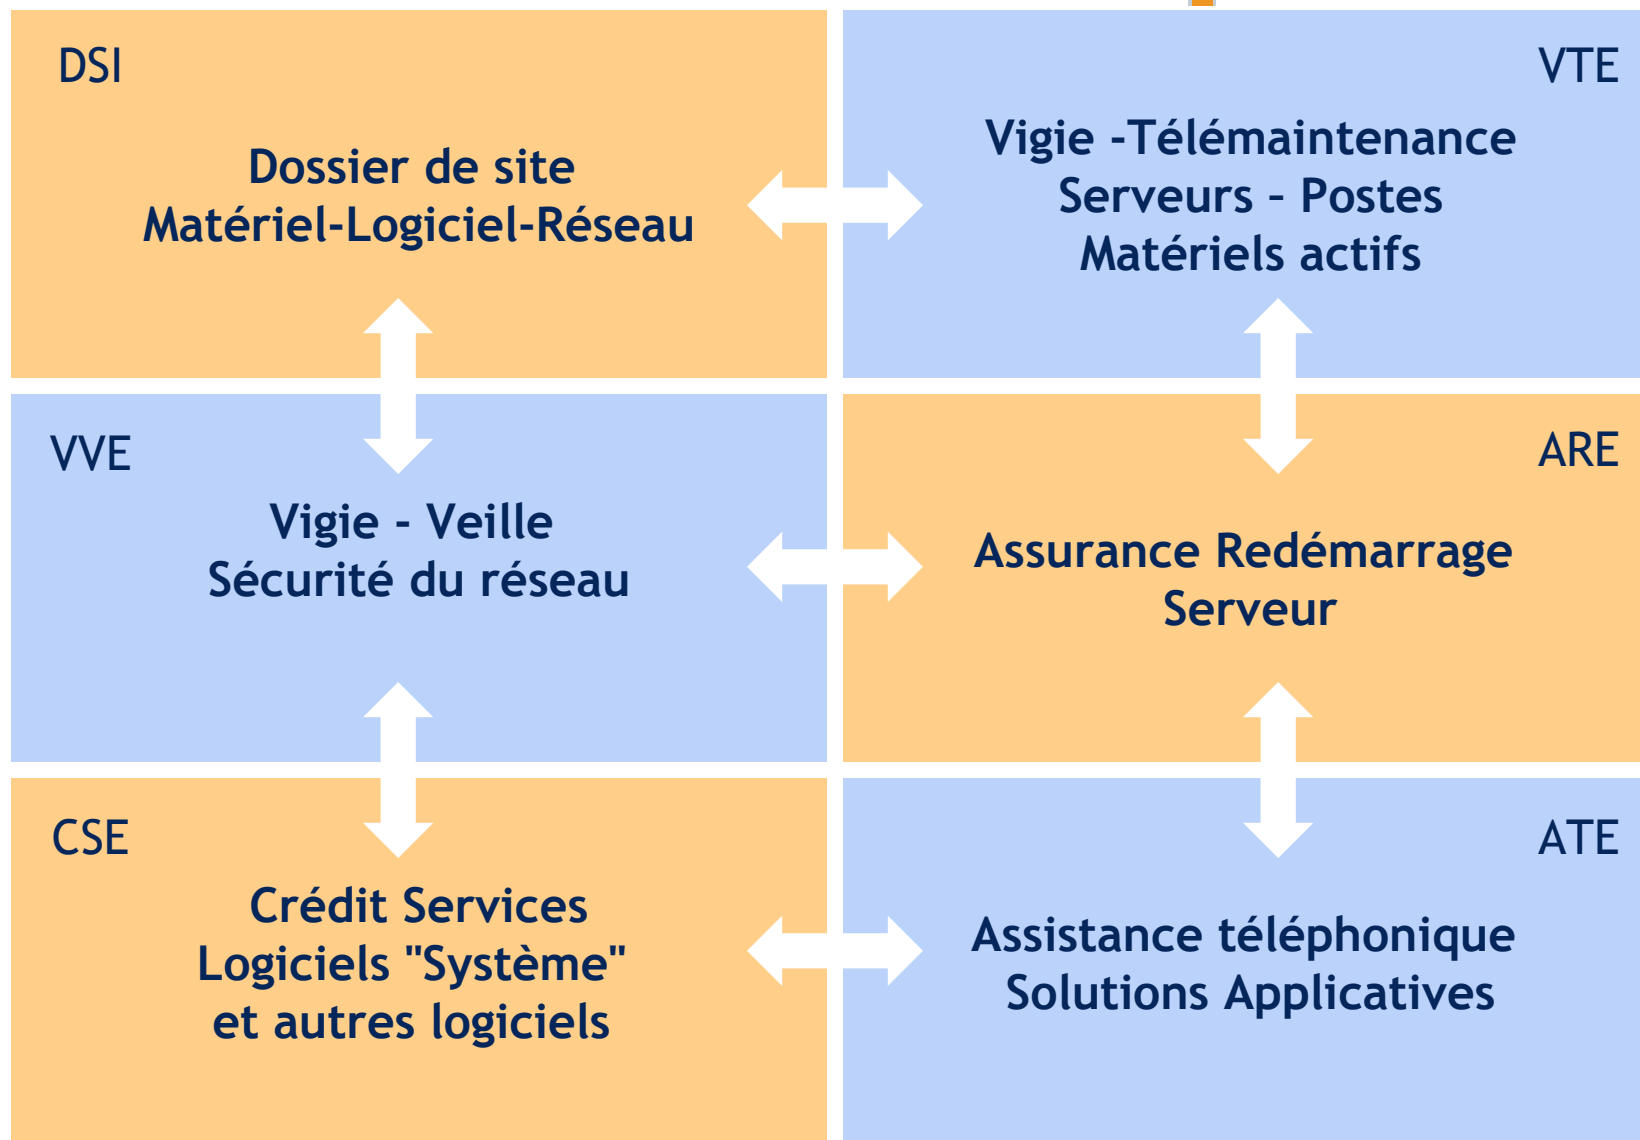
DSI

Dossier de site
Matériel-Logiciel-Réseau

VTE

Vigie -Télémaintenance
Serveurs - Postes
Matériels actifs

VVE

Vigie - Veille
Sécurité du réseau

ARE

Assurance Redémarrage
Serveur

CSE

Crédit Services
Logiciels "Système"
et autres logiciels

ATE

Assistance téléphonique
Solutions Applicatives